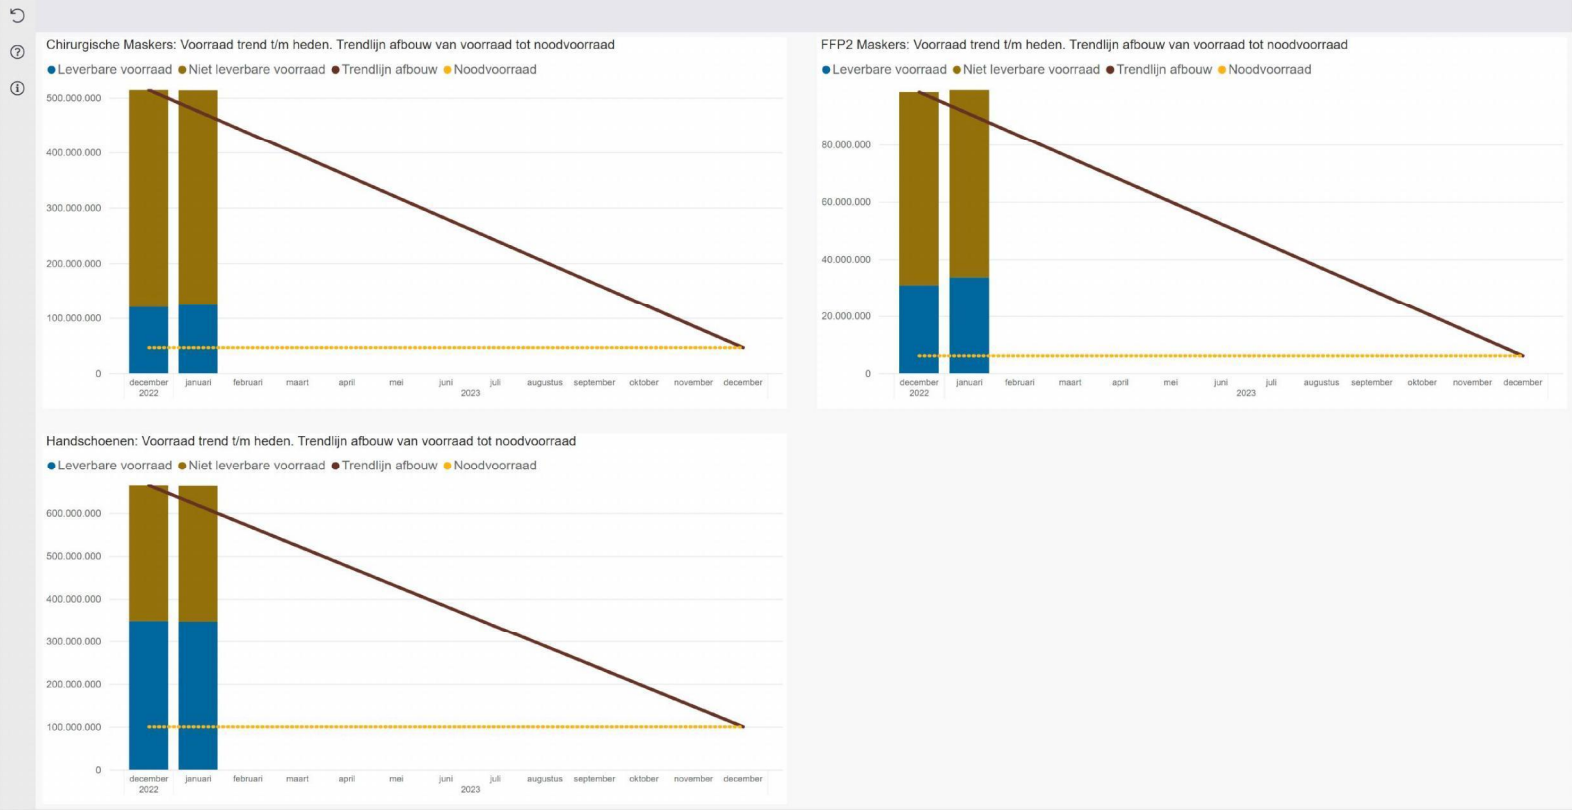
Chirurgische Maskers: Voorraad trend t/m heden. Trendlijn afbouw van voorraad tot noodvoorraad

Leverbare voorraad  Niet leverbare voorraad  Trendlijn afbouw  Noodvoorraad

500.000.000
400.000.000
300.000.000
200.000.000
100.000.000
0

december 2022  januari  februari  maart  april  mei  juni  juli  augustus  september  oktober  november  december
2023

FFP2 Maskers: Voorraad trend t/m heden. Trendlijn afbouw van voorraad tot noodvoorraad

Leverbare voorraad  Niet leverbare voorraad  Trendlijn afbouw  Noodvoorraad

80.000.000
60.000.000
40.000.000
20.000.000
0

december 2022  januari  februari  maart  april  mei  juni  juli  augustus  september  oktober  november  december
2023

Handschoenen: Voorraad trend t/m heden. Trendlijn afbouw van voorraad tot noodvoorraad

Leverbare voorraad  Niet leverbare voorraad  Trendlijn afbouw  Noodvoorraad

600.000.000
500.000.000
400.000.000
300.000.000
200.000.000
100.000.000
0

december 2022  januari  februari  maart  april  mei  juni  juli  augustus  september  oktober  november  december
2023